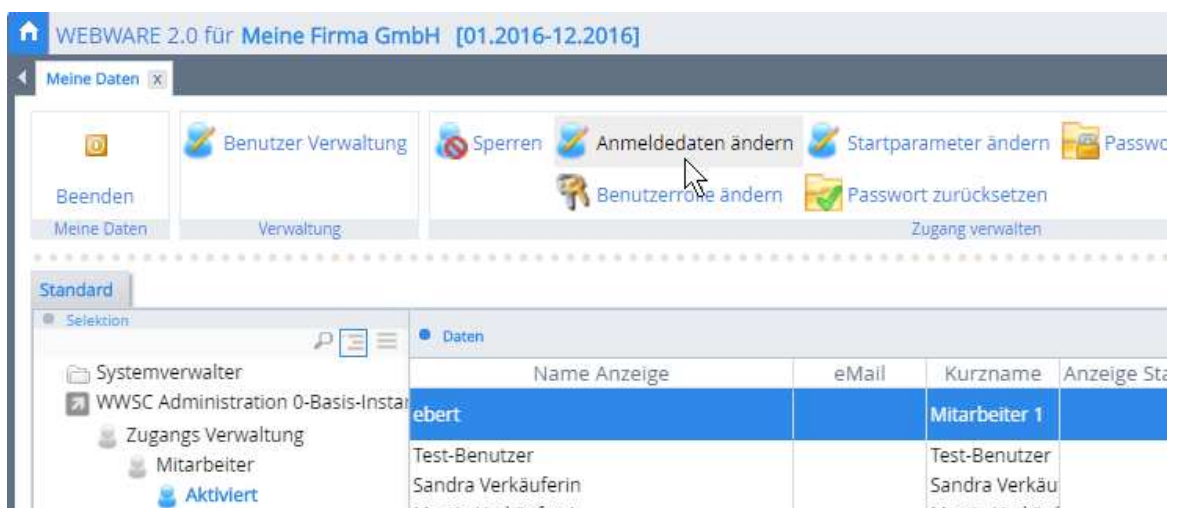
WEBWARE 2.0 für Meine Firma GmbH [01.2016-12.2016]

Meine Daten x

Beenden
Meine Daten

Benutzer Verwaltung
Verwaltung

Sperren
Anmeldedaten ändern
Startparameter ändern
Passwo
Benutzerrolle ändern
Passwort zurücksetzen
Zugang verwalten

Standard

Selektion

Systemverwalter
WWSC Administration 0-Basis-Instar
Zugangs Verwaltung
Mitarbeiter
Aktiviert

Daten

| Name Anzeige | eMail | Kurzname | Anzeige Sta |
|---|---|---|---|
| ebert | | Mitarbeiter 1 | |
| Test-Benutzer | | Test-Benutzer | |
| Sandra Verkäuferin | | Sandra Verkäu | |